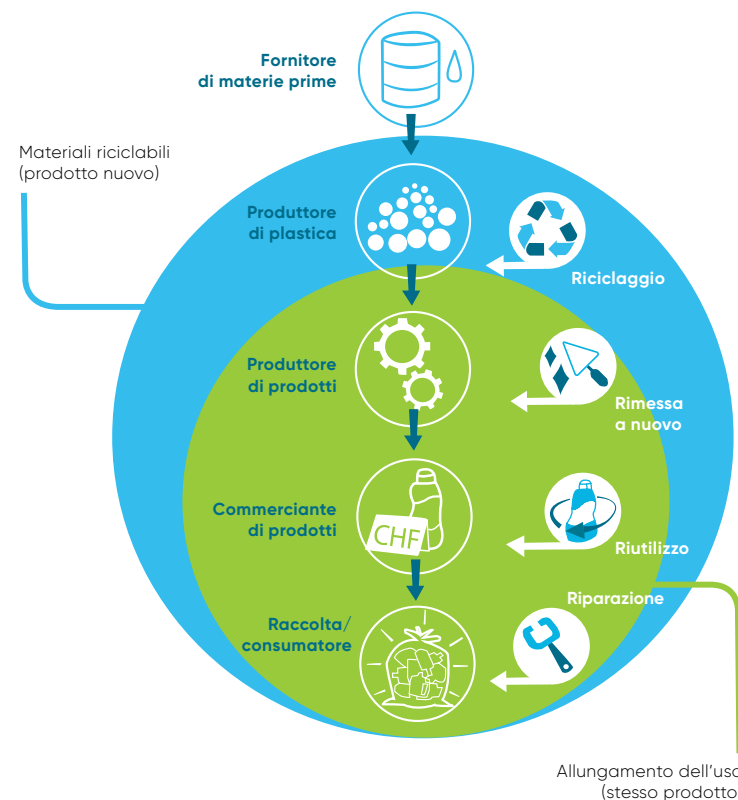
Fornitore di materie prime

Materiali riciclabili (prodotto nuovo)

Produttore di plastica

Riciclaggio

Produttore di prodotti

Rimessa a nuovo

Commerciante di prodotti

CHF

Riutilizzo

Riparazione

Raccolta/ consumatore

Allungamento dell'usc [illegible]
(stesso prodotto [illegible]